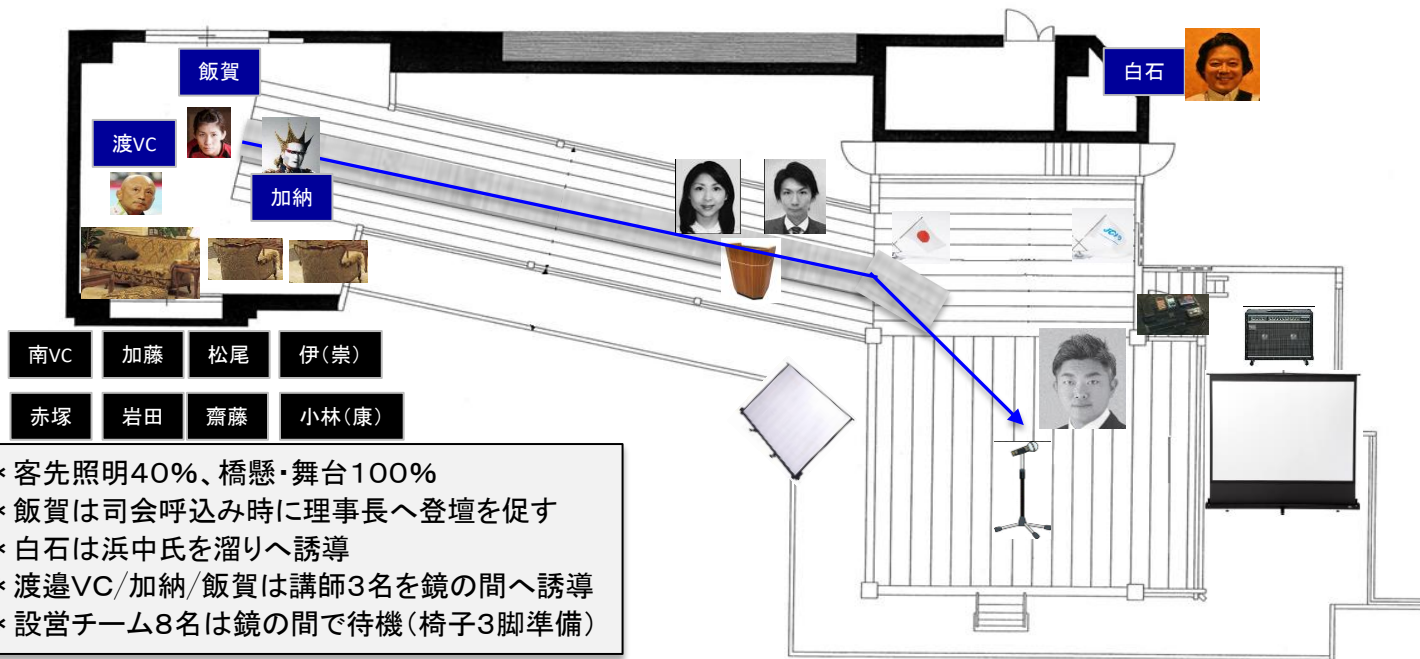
飯賀

渡VC

加納

白石

南VC

加藤

松尾

伊(崇)

赤塚

岩田

齋藤

小林(康)

* 客先照明40%、橋懸・舞台100%
* 飯賀は司会呼込み時に理事長へ登壇を促す
* 白石は浜中氏を溜りへ誘導
* 渡邉VC/加納/飯賀は講師3名を鏡の間へ誘導
* 設営チーム8名は鏡の間で待機(椅子3脚準備)